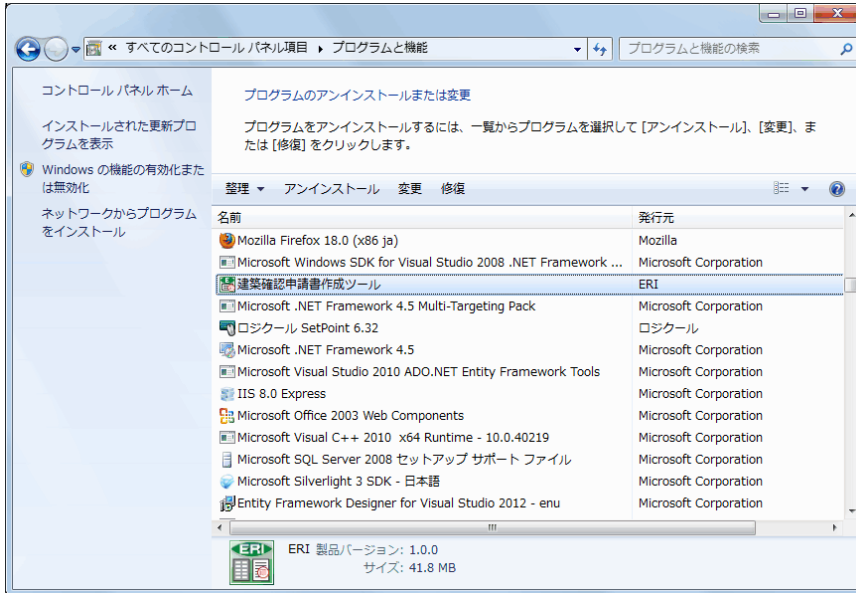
« すべてのコントロール パネル項目 ▸ プログラムと機能

プログラムと機能の検索

コントロール パネル ホーム

インストールされた更新プログラムを表示

Windows の機能の有効化または無効化

ネットワークからプログラムをインストール

プログラムのアンインストールまたは変更

プログラムをアンインストールするには、一覧からプログラムを選択して [アンインストール]、[変更]、または [修復] をクリックします。

整理 ▾ アンインストール 変更 修復

| 名前 | 発行元 |
|---|---|
| Mozilla Firefox 18.0 (x86 ja) | Mozilla |
| Microsoft Windows SDK for Visual Studio 2008 .NET Framework ... | Microsoft Corporation |
| 建築確認申請書作成ツール | ERI |
| Microsoft .NET Framework 4.5 Multi-Targeting Pack | Microsoft Corporation |
| ロジクール SetPoint 6.32 | ロジクール |
| Microsoft .NET Framework 4.5 | Microsoft Corporation |
| Microsoft Visual Studio 2010 ADO.NET Entity Framework Tools | Microsoft Corporation |
| IIS 8.0 Express | Microsoft Corporation |
| Microsoft Office 2003 Web Components | Microsoft Corporation |
| Microsoft Visual C++ 2010 x64 Runtime - 10.0.40219 | Microsoft Corporation |
| Microsoft SQL Server 2008 セットアップ サポート ファイル | Microsoft Corporation |
| Microsoft Silverlight 3 SDK - 日本語 | Microsoft Corporation |
| Entity Framework Designer for Visual Studio 2012 - enu | Microsoft Corporation |

ERI

ERI 製品バージョン: 1.0.0
サイズ: 41.8 MB